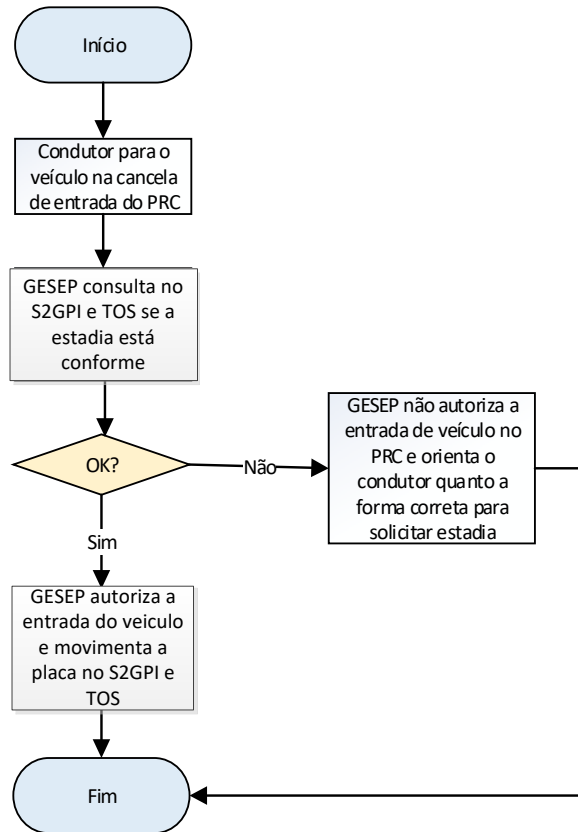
Início

Condutor para o veículo na cancela de entrada do PRC

GESEP consulta no S2GPI e TOS se a estadia está conforme

OK?

Não

GESEP não autoriza a entrada de veículo no PRC e orienta o condutor quanto a forma correta para solicitar estadia

Sim

GESEP autoriza a entrada do veiculo e movimenta a placa no S2GPI e TOS

Fim